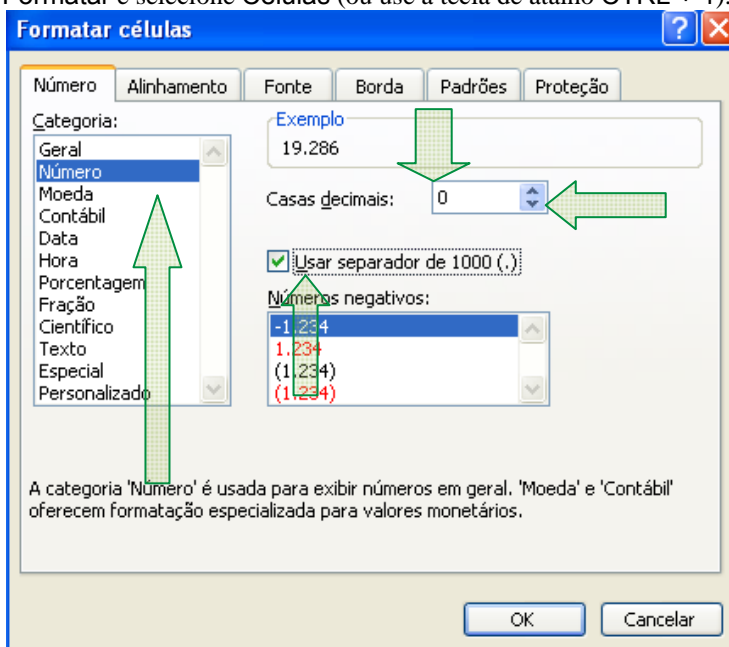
Formatar e selecione Células (ou use a tecla de atalho CTRL + 1).

Formatar células

Número | Alinhamento | Fonte | Borda | Padrões | Proteção

Categoria:
Geral
Número
Moeda
Contábil
Data
Hora
Porcentagem
Fração
Científico
Texto
Especial
Personalizado

Exemplo
19.286

Casas decimais: 0

Usar separador de 1000 (.)

Números negativos:
-1.234
1.234
(1.234)
(1.234)

A categoria 'Número' é usada para exibir números em geral. 'Moeda' e 'Contábil' oferecem formatação especializada para valores monetários.

OK
Cancelar